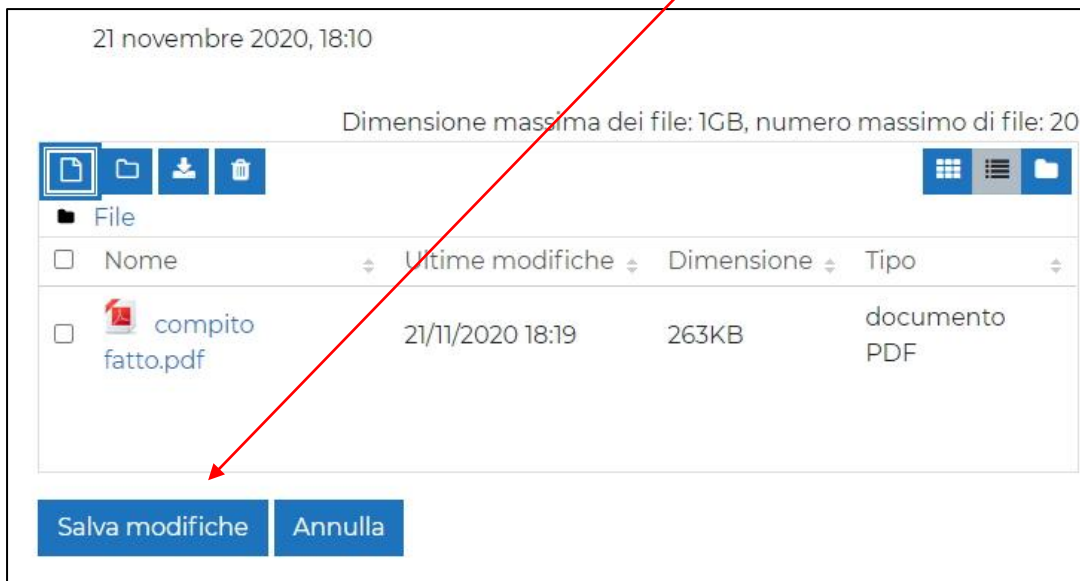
21 novembre 2020, 18:10

Dimensione massima dei file: 1GB, numero massimo di file: 20

File

| | Nome | Ultime modifiche | Dimensione | Tipo |
|---|---|---|---|---|
| | compito fatto.pdf | 21/11/2020 18:19 | 263KB | documento PDF |

Salva modifiche Annulla